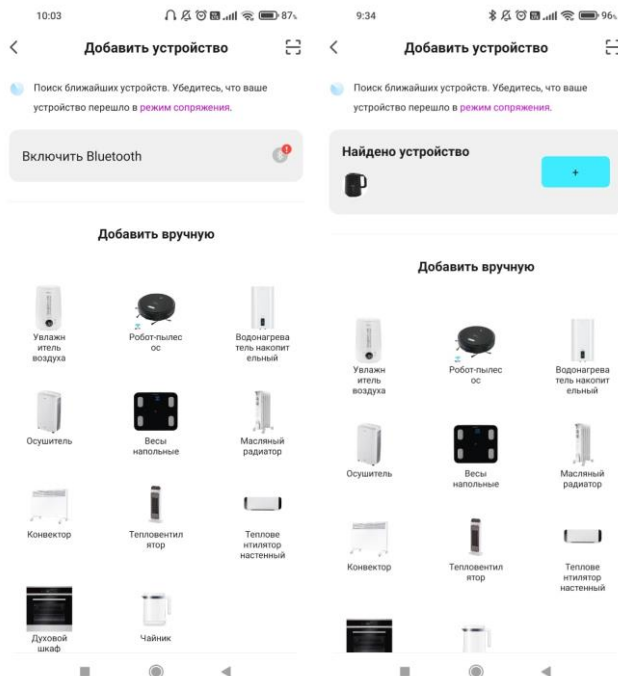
10:03

87

Добавить устройство

Поиск ближайших устройств. Убедитесь, что ваше устройство перешло в режим сопряжения.

Включить Bluetooth

Добавить вручную

Увлажнитель воздуха

Робот-пылесос

Водонагреватель накопительный

Осушитель

Весы напольные

Масляный радиатор

Конвектор

Тепловентилятор

Тепловентилятор настенный

Духовой шкаф

Чайник

9:34

96

Добавить устройство

Поиск ближайших устройств. Убедитесь, что ваше устройство перешло в режим сопряжения.

Найдено устройство

+

Добавить вручную

Увлажнитель воздуха

Робот-пылесос

Водонагреватель накопительный

Осушитель

Весы напольные

Масляный радиатор

Конвектор

Тепловентилятор

Тепловентилятор настенный